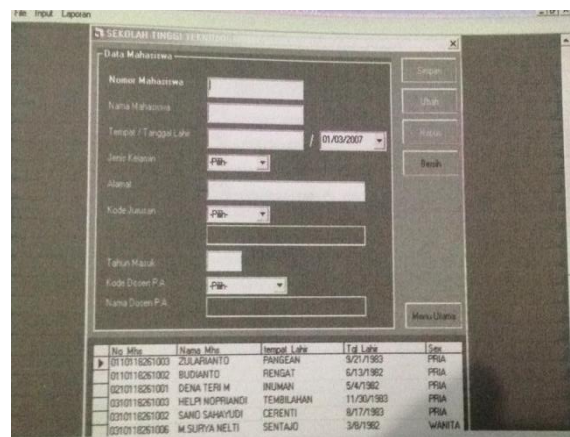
File Input Laporan

SEKOLAH TINGGI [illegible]

Data Mahasiswa

Nomor Mahasiswa

Nama Mahasiswa

Tempat / Tanggal Lahir / 01/03/2007

Jenis Kelamin -Pilih-

Alamat

Kode Jurusan -Pilih-

Tahun Masuk

Kode Dosen P.A. -Pilih-

Nama Dosen P.A.

Simpan

Ubah

Hapus

Bersih

Menu Utama

| No Mhs | Nama Mhs | tempat Lahir | Tgl Lahir | Sex |
|---|---|---|---|---|
| 0110118261003 | ZULARIANTO | PANGEAN | 9/21/1983 | PRIA |
| 0110118261002 | BUDIANTO | RENGAT | 6/13/1982 | PRIA |
| 0210118261001 | DENA TERI M | INUMAN | 5/4/1982 | PRIA |
| 0310118261003 | HELPI NOPRIANDI | TEMBILAHAN | 11/30/1983 | PRIA |
| 0310118261002 | SANO SAHAYUDI | CERENTI | 8/17/1983 | PRIA |
| 0310118251006 | M.SURYA NELTI | SENTAJO | 3/8/1982 | WANITA |